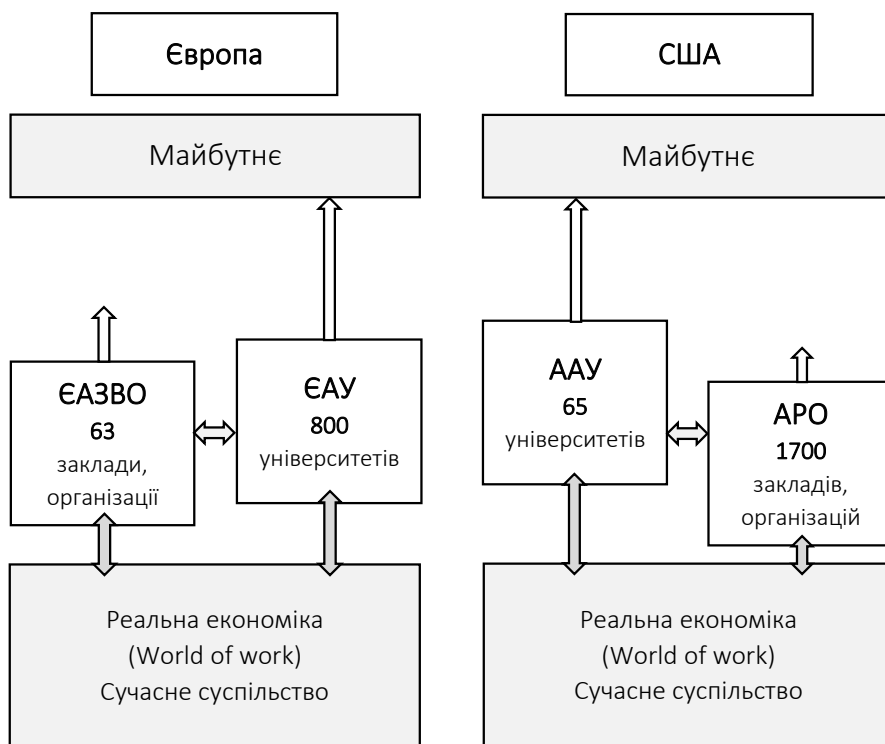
Європа

Майбутнє

ЄАЗВО
63
заклади, організації

ЄАУ
800
університетів

Реальна економіка
(World of work)
Сучасне суспільство

США

Майбутнє

ААУ
65
університетів

АРО
1700
закладів, організацій

Реальна економіка
(World of work)
Сучасне суспільство